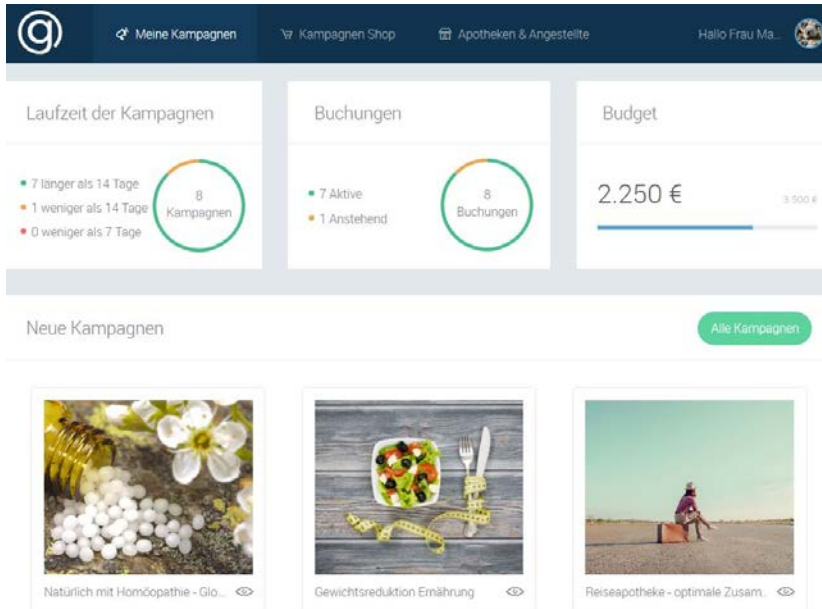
g

Meine Kampagnen

Kampagnen Shop

Apotheken & Angestellte

Hallo Frau Ma...

Laufzeit der Kampagnen

• 7 länger als 14 Tage
• 1 weniger als 14 Tage
• 0 weniger als 7 Tage

8
Kampagnen

Buchungen

• 7 Aktive
• 1 Anstehend

8
Buchungen

Budget

2.250 €

3.500 €

Neue Kampagnen

Alle Kampagnen

Natürlich mit Homöopathie - Glo...

Gewichtsreduktion Ernährung

Reiseapotheke - optimale Zusam...